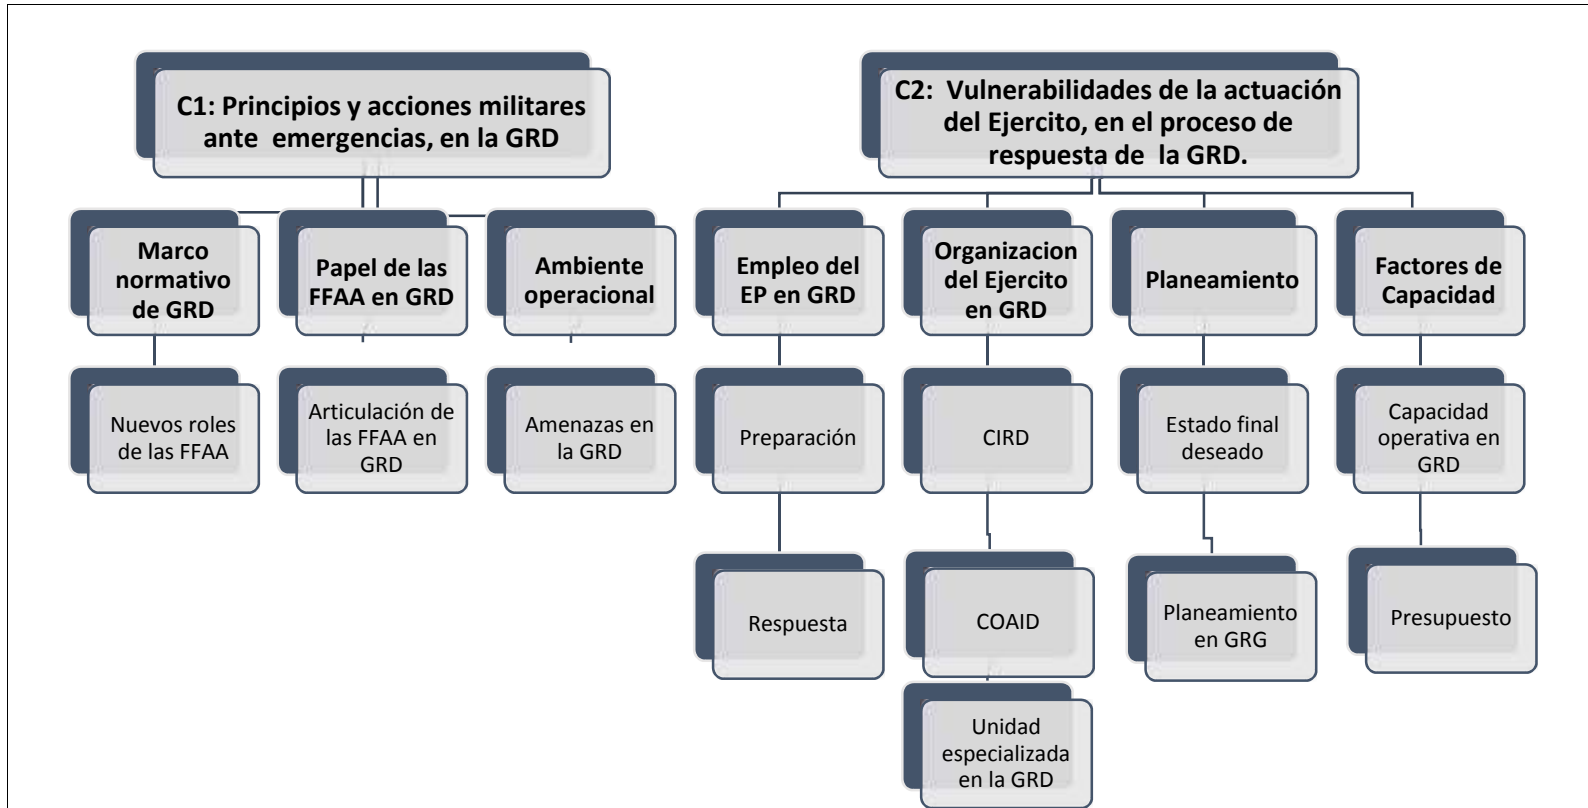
C1: Principios y acciones militares ante emergencias, en la GRD

Marco normativo de GRD

Papel de las FFAA en GRD

Ambiente operacional

Nuevos roles de las FFAA

Articulación de las FFAA en GRD

Amenazas en la GRD

C2: Vulnerabilidades de la actuación del Ejercito, en el proceso de respuesta de la GRD.

Empleo del EP en GRD

Organizacion del Ejercito en GRD

Planeamiento

Factores de Capacidad

Preparación

CIRD

Estado final deseado

Capacidad operativa en GRD

Respuesta

COAID

Planeamiento en GRG

Presupuesto

Unidad especializada en la GRD